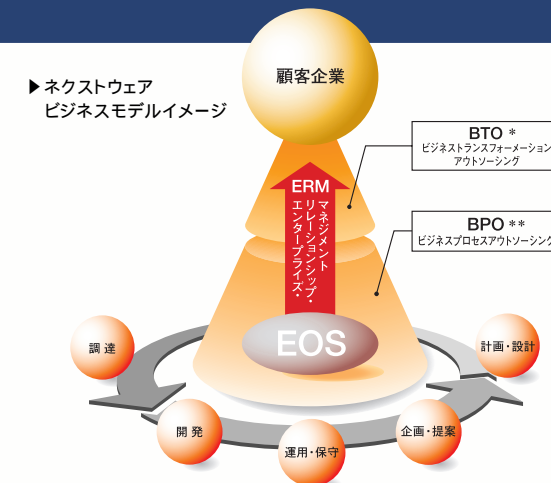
▶ネクストウェア
ビジネスモデルイメージ

顧客企業

BTO ＊
ビジネストランスフォーメーション
アウトソーシング

BPO ＊＊
ビジネスプロセスアウトソーシング

ERM
エンタープライズ・
リレーションシップ・
マネジメント

EOS

調 達

計画・設計

開 発

企画・提案

運用・保守